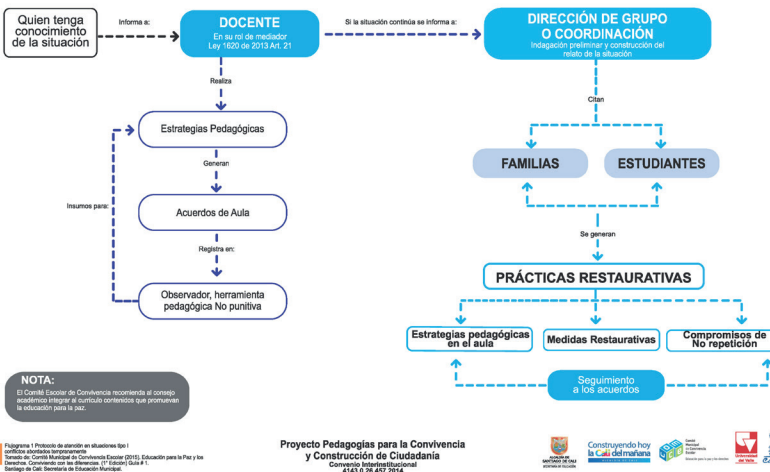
Quien tenga conocimiento de la situación

Informa a:

DOCENTE
En su rol de mediador Ley 1620 de 2013 Art. 21

Si la situación continúa se informa a:

DIRECCIÓN DE GRUPO O COORDINACIÓN
Indagación preliminar y construcción del relato de la situación

Realiza

Estrategias Pedagógicas

Generan

Acuerdos de Aula

Registra en:

Observador, herramienta pedagógica No punitiva

Insumos para:

Citan

FAMILIAS

ESTUDIANTES

Se generan

PRÁCTICAS RESTAURATIVAS

Estrategias pedagógicas en el aula

Medidas Restaurativas

Compromisos de No repetición

Seguimiento a los acuerdos

NOTA:
El Comité Escolar de Convivencia recomienda al consejo académico integrar al currículo contenidos que promuevan la educación para la paz.

Flujograma 1 Protocolo de atención en situaciones tipo I conflictos abordados tempranamente
Tomado de: Comité Municipal de Convivencia Escolar (2015). Educación para la Paz y los Derechos. Conviviendo con las diferencias. (1ª Edición) Guía # 1. Santiago de Cali: Secretaría de Educación Municipal.

Proyecto Pedagogías para la Convivencia y Construcción de Ciudadanía
Convenio Interinstitucional
4143.0.26.457.2014

Construyendo hoy la Cali del mañana

Universidad del Valle